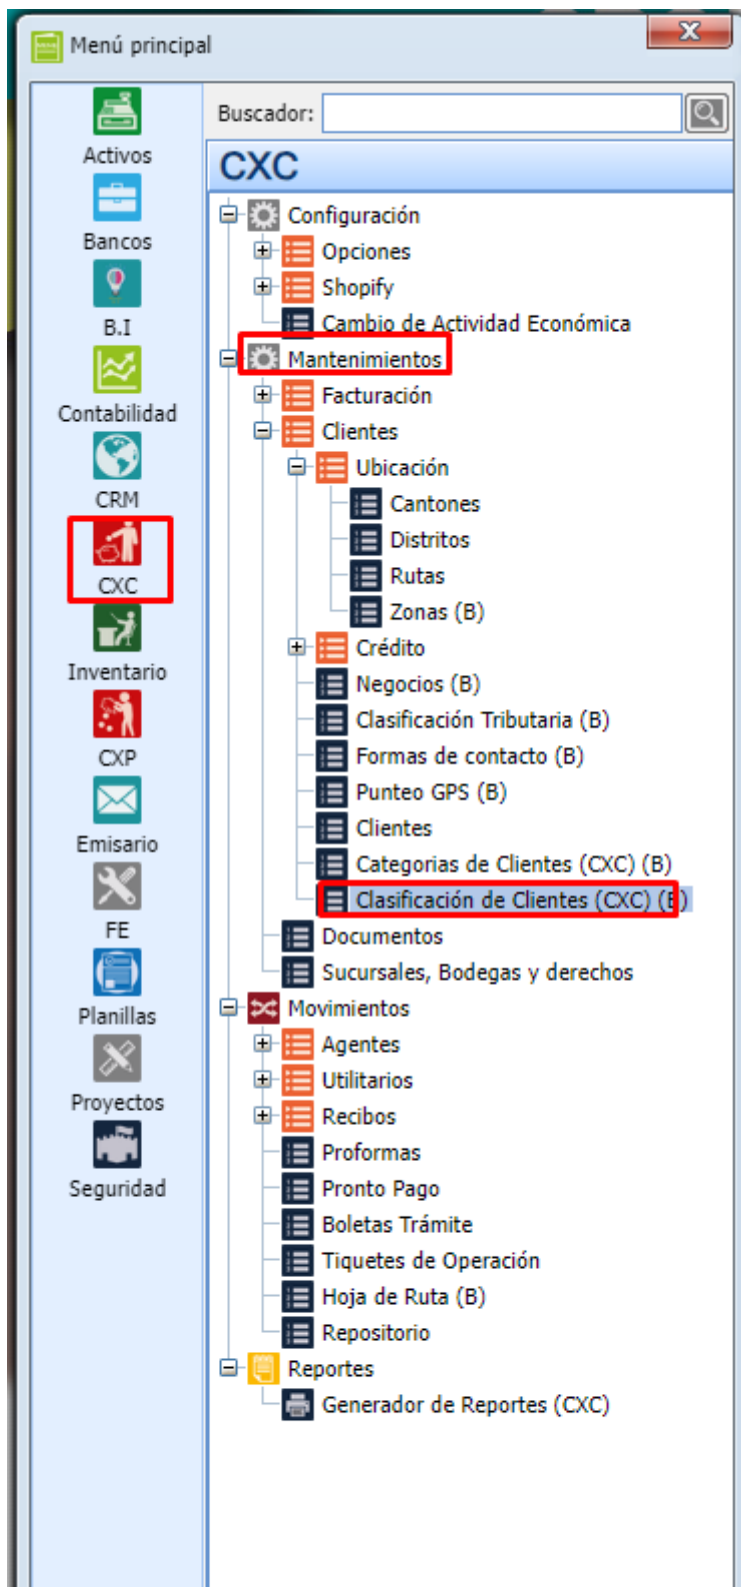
Menú principal

Activos
Bancos
B.I
Contabilidad
CRM
CXC
Inventario
CXP
Emisario
FE
Planillas
Proyectos
Seguridad

Buscador:

CXC

Configuración
Opciones
Shopify
Cambio de Actividad Económica
Mantenimientos
Facturación
Clientes
Ubicación
Cantones
Distritos
Rutas
Zonas (B)
Crédito
Negocios (B)
Clasificación Tributaria (B)
Formas de contacto (B)
Punteo GPS (B)
Clientes
Categorias de Clientes (CXC) (B)
Clasificación de Clientes (CXC) (B)
Documentos
Sucursales, Bodegas y derechos
Movimientos
Agentes
Utilitarios
Recibos
Proformas
Pronto Pago
Boletas Trámite
Tiquetes de Operación
Hoja de Ruta (B)
Repositorio
Reportes
Generador de Reportes (CXC)